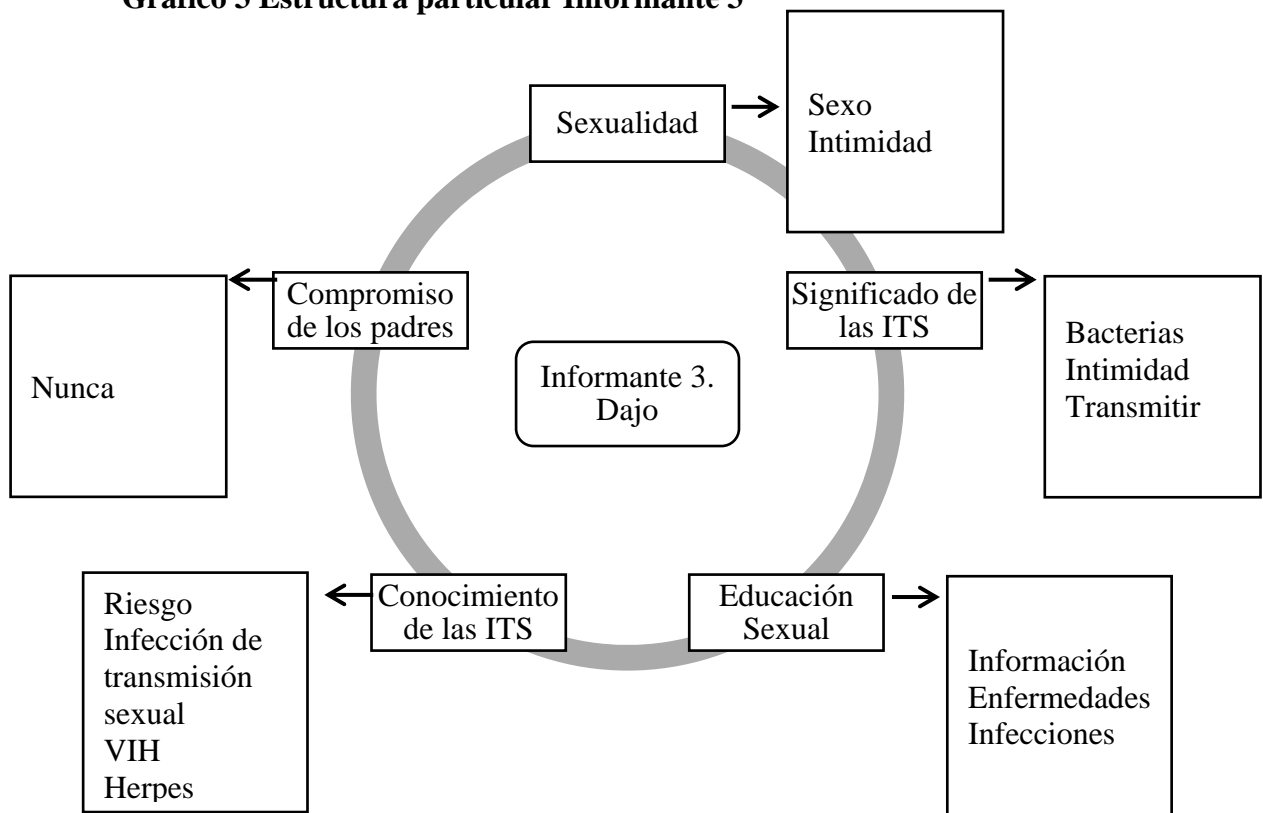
Gráfico 3 Estructura particular Informante 3

Sexualidad

Sexo
Intimidad

Compromiso de los padres

Nunca

Significado de las ITS

Bacterias
Intimidad
Transmitir

Informante 3.
Dajo

Conocimiento de las ITS

Riesgo
Infección de transmisión sexual
VIH
Herpes

Educación Sexual

Información
Enfermedades
Infecciones